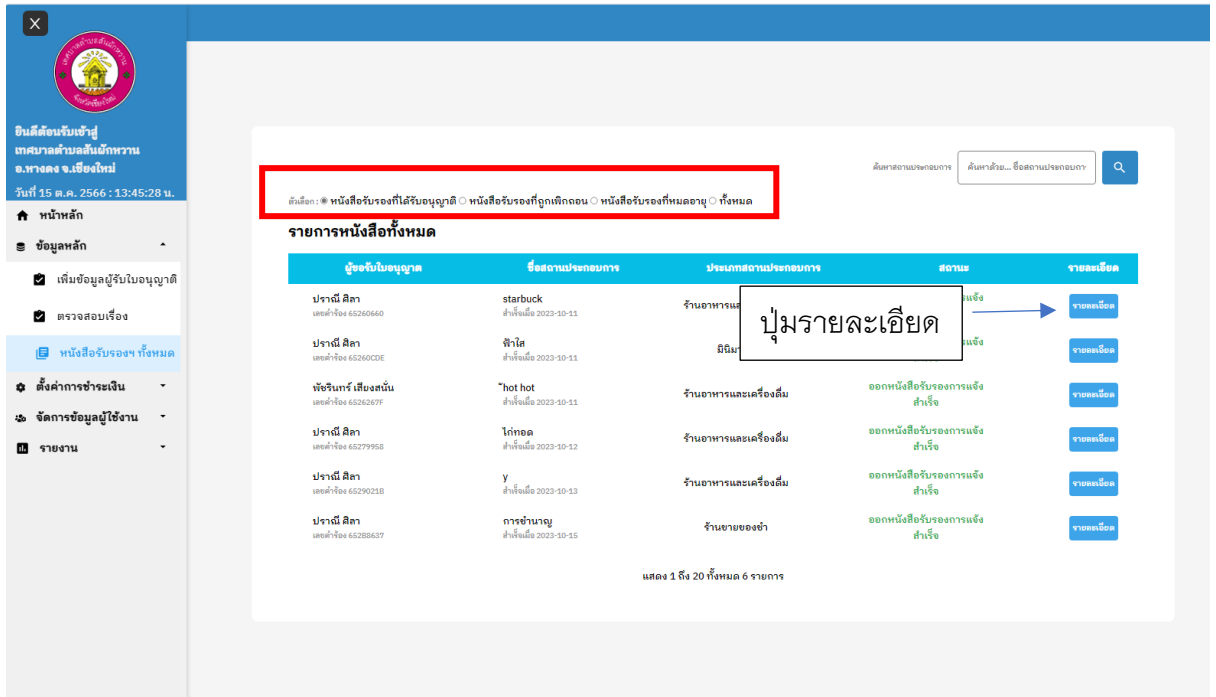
X

ยินดีต้อนรับเข้าสู่ เทศบาลตำบลสันผักหวาน อ.หางดง จ.เชียงใหม่
วันที่ 15 ต.ค. 2566 : 13:45:28 น.

หน้าหลัก
ข้อมูลหลัก
เพิ่มข้อมูลผู้รับใบอนุญาติ
ตรวจสอบเรื่อง
หนังสือรับรองฯ ทั้งหมด
ตั้งค่าการชำระเงิน
จัดการข้อมูลผู้ใช้งาน
รายงาน

ค้นหาสถานประกอบการ ค้นหาด้วย... ชื่อสถานประกอบการ

ตัวเลือก : หนังสือรับรองที่ได้รับอนุญาติ หนังสือรับรองที่ถูกเพิกถอน หนังสือรับรองที่หมดอายุ ทั้งหมด

รายการหนังสือทั้งหมด

| ผู้ขอรับใบอนุญาต | ชื่อสถานประกอบการ | ประเภทสถานประกอบการ | สถานะ | รายละเอียด |
|---|---|---|---|---|
| ปราณี ศิลา เลขคำร้อง 65260660 | starbuck สำเร็จเมื่อ 2023-10-11 | ร้านอาหารแล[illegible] | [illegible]แจ้ง | รายละเอียด |
| ปราณี ศิลา เลขคำร้อง 65260CDE | ฟ้าใส สำเร็จเมื่อ 2023-10-11 | มินิมา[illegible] | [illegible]แจ้ง | รายละเอียด |
| พัชรินทร์ เสียงสนั่น เลขคำร้อง 6526267F | "hot hot สำเร็จเมื่อ 2023-10-11 | ร้านอาหารและเครื่องดื่ม | ออกหนังสือรับรองการแจ้ง สำเร็จ | รายละเอียด |
| ปราณี ศิลา เลขคำร้อง 65279958 | ไก่ทอด สำเร็จเมื่อ 2023-10-12 | ร้านอาหารและเครื่องดื่ม | ออกหนังสือรับรองการแจ้ง สำเร็จ | รายละเอียด |
| ปราณี ศิลา เลขคำร้อง 6529021B | y สำเร็จเมื่อ 2023-10-13 | ร้านอาหารและเครื่องดื่ม | ออกหนังสือรับรองการแจ้ง สำเร็จ | รายละเอียด |
| ปราณี ศิลา เลขคำร้อง 65288637 | การชำนาญ สำเร็จเมื่อ 2023-10-15 | ร้านขายของชำ | ออกหนังสือรับรองการแจ้ง สำเร็จ | รายละเอียด |

ปุ่มรายละเอียด

แสดง 1 ถึง 20 ทั้งหมด 6 รายการ